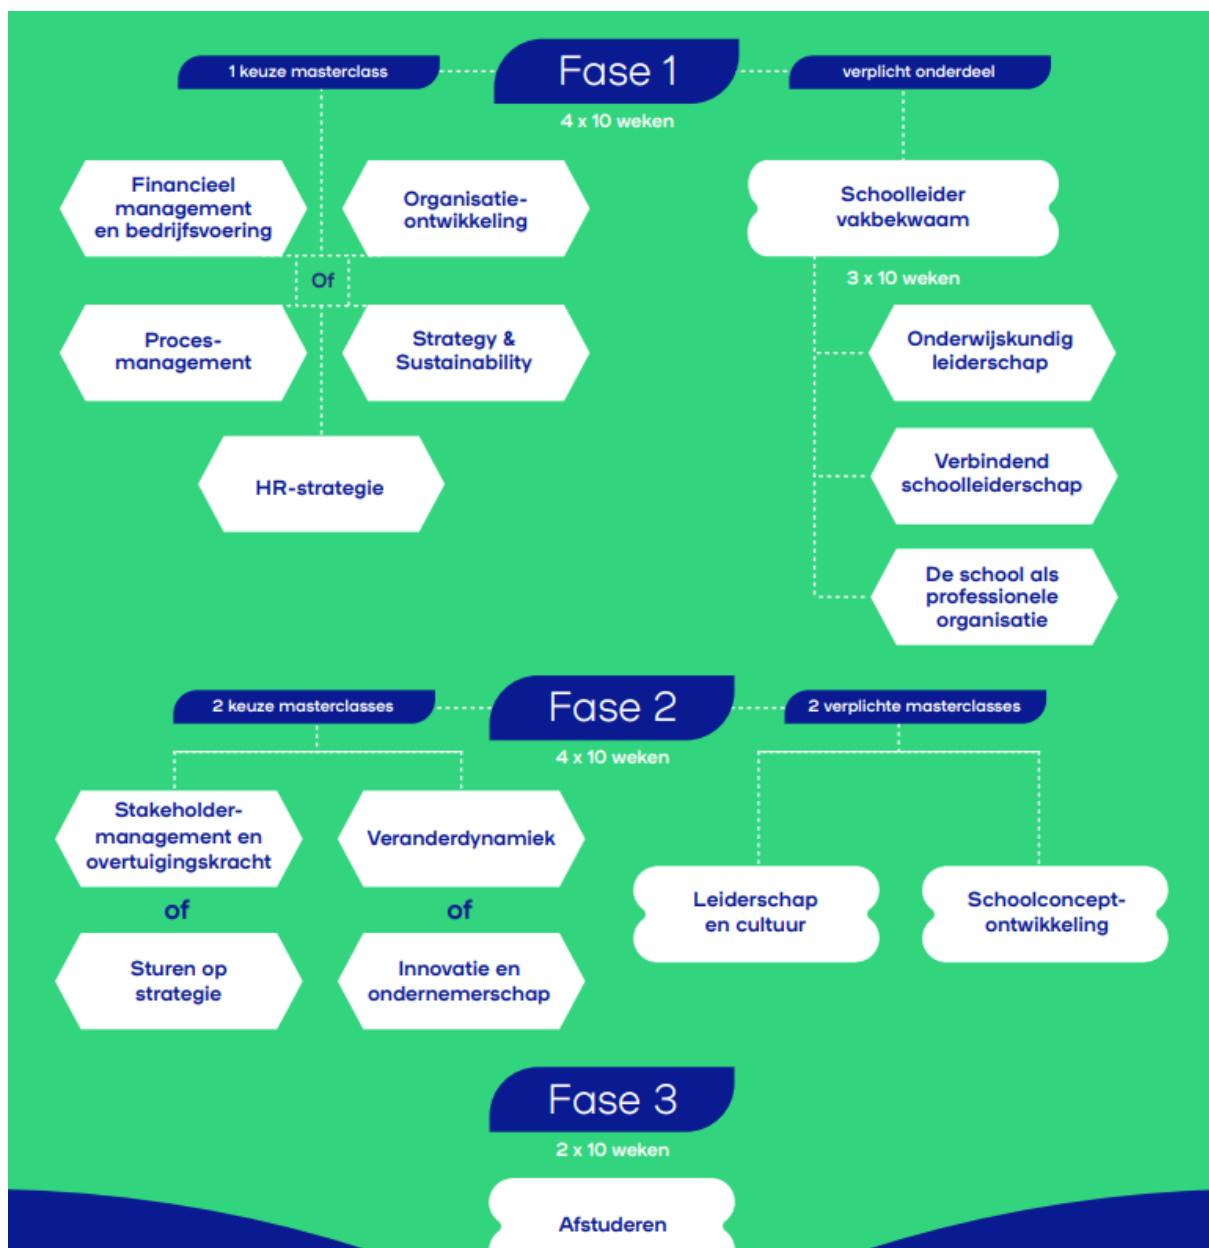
1 keuze masterclass

Fase 1

4 x 10 weken

verplicht onderdeel

Financieel management en bedrijfsvoering

Organisatie-ontwikkeling

Of

Proces-management

Strategy & Sustainability

HR-strategie

Schoolleider vakbekwaam

3 x 10 weken

Onderwijskundig leiderschap

Verbindend schoolleiderschap

De school als professionele organisatie

2 keuze masterclasses

Fase 2

4 x 10 weken

2 verplichte masterclasses

Stakeholder-management en overtuigingskracht

Veranderdynamiek

of

of

Sturen op strategie

Innovatie en ondernemerschap

Leiderschap en cultuur

Schoolconcept-ontwikkeling

Fase 3

2 x 10 weken

Afstuderen